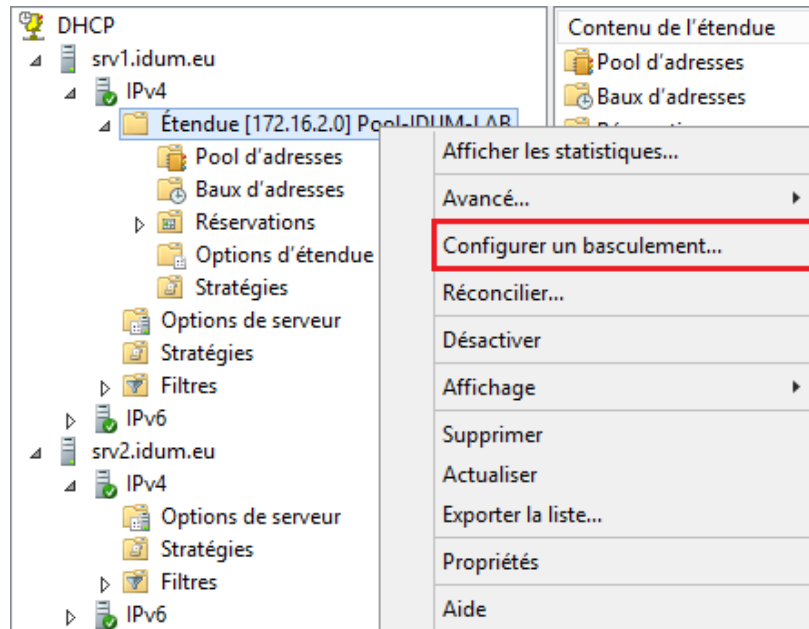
DHCP
srv1.idum.eu
IPv4
Étendue [172.16.2.0] Pool-IDUM-LAB
Pool d'adresses
Baux d'adresses
Réservations
Options d'étendue
Stratégies
Options de serveur
Stratégies
Filtres
IPv6
srv2.idum.eu
IPv4
Options de serveur
Stratégies
Filtres
IPv6

Contenu de l'étendue
Pool d'adresses
Baux d'adresses
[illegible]

Afficher les statistiques...
Avancé...
Configurer un basculement...
Réconcilier...
Désactiver
Affichage
Supprimer
Actualiser
Exporter la liste...
Propriétés
Aide